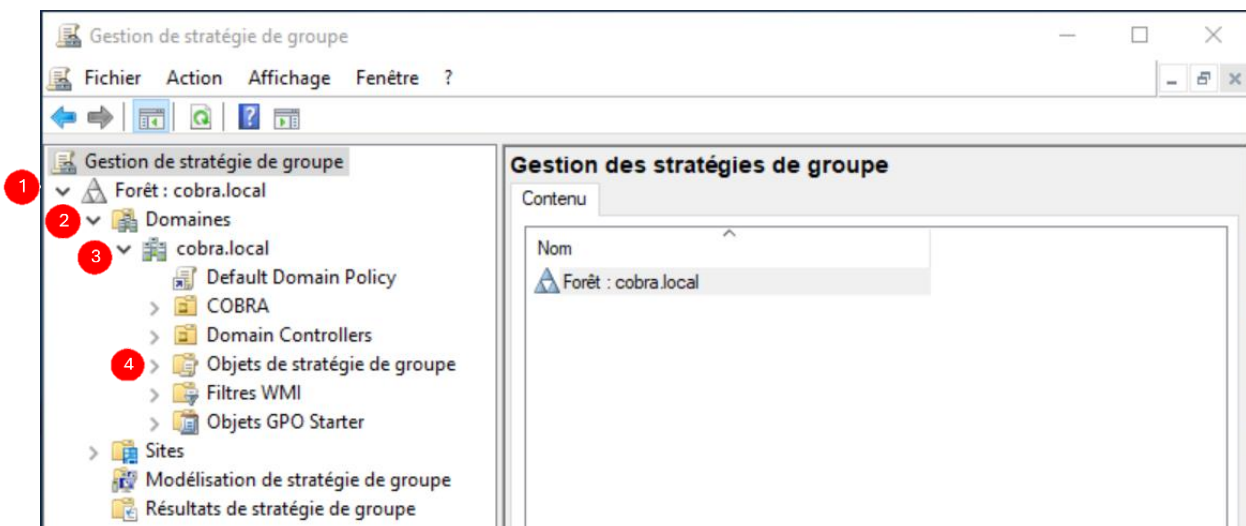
Gestion de stratégie de groupe

Fichier Action Affichage Fenêtre ?

Gestion de stratégie de groupe
1 Forêt : cobra.local
2 Domaines
3 cobra.local
Default Domain Policy
COBRA
Domain Controllers
4 Objets de stratégie de groupe
Filtres WMI
Objets GPO Starter
Sites
Modélisation de stratégie de groupe
Résultats de stratégie de groupe

Gestion des stratégies de groupe

Contenu

Nom
Forêt : cobra.local